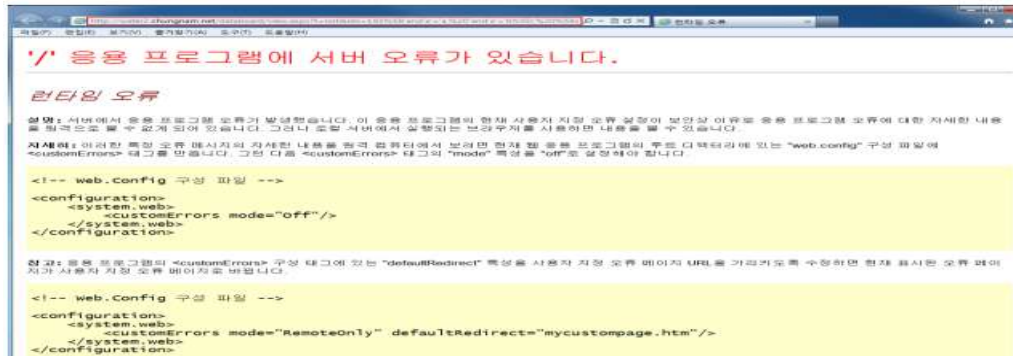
http://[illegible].chungnam.net/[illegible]

파일(F) 편집(E) 보기(V) 즐겨찾기(A) 도구(T) 도움말(H)

'/' 응용 프로그램에 서버 오류가 있습니다.

런타임 오류

설명: 서버에서 응용 프로그램 오류가 발생했습니다. 이 응용 프로그램의 현재 사용자 지정 오류 설정이 보안상 이유로 응용 프로그램 오류에 대한 자세한 내용을 원격으로 볼 수 없게 되어 있습니다. 그러나 로컬 서버에서 실행되는 브라우저를 사용하면 내용을 볼 수 있습니다.

자세히: 이러한 특정 오류 메시지의 자세한 내용을 원격 컴퓨터에서 보려면 현재 웹 응용 프로그램의 루트 디렉터리에 있는 "web.config" 구성 파일에 <customErrors> 태그를 만듭니다. 그런 다음 <customErrors> 태그의 "mode" 특성을 "off"로 설정해야 합니다.

<!-- Web.Config 구성 파일 -->

<configuration>
<system.web>
<customErrors mode="Off"/>
</system.web>
</configuration>

참고: 응용 프로그램의 <customErrors> 구성 태그에 있는 "defaultRedirect" 특성을 사용자 지정 오류 페이지 URL을 가리키도록 수정하면 현재 표시된 오류 페이지가 사용자 지정 오류 페이지로 바뀝니다.

<!-- Web.Config 구성 파일 -->

<configuration>
<system.web>
<customErrors mode="RemoteOnly" defaultRedirect="mycustompage.htm"/>
</system.web>
</configuration>